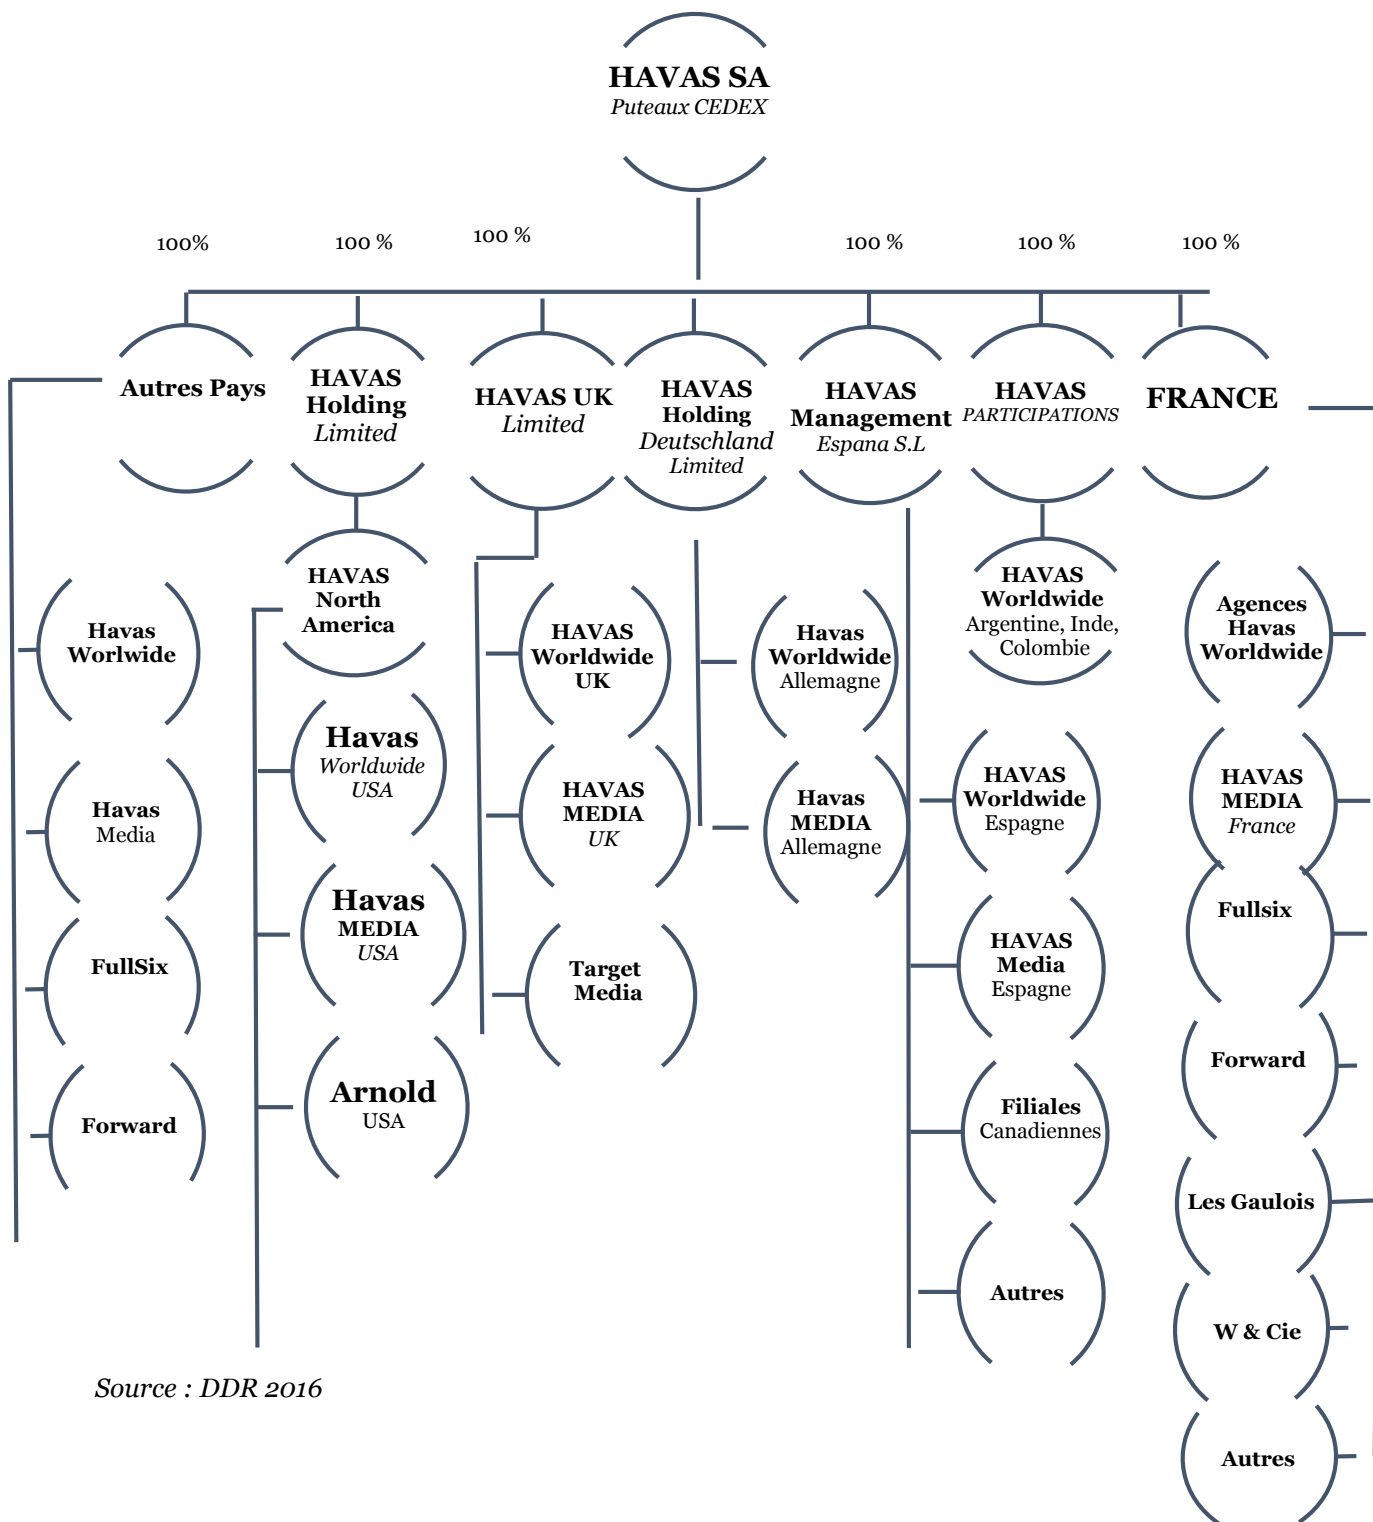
HAVAS SA
Puteaux CEDEX

100%
100 %
100 %
100 %
100 %
100 %

Autres Pays

HAVAS Holding Limited

HAVAS UK Limited

HAVAS Holding Deutschland Limited

HAVAS Management Espana S.L

HAVAS PARTICIPATIONS

FRANCE

Havas Worlwide

Havas Media

FullSix

Forward

HAVAS North America

Havas Worldwide USA

Havas MEDIA USA

Arnold USA

HAVAS Worldwide UK

HAVAS MEDIA UK

Target Media

Havas Worldwide Allemagne

Havas MEDIA Allemagne

HAVAS Worldwide Argentine, Inde, Colombie

HAVAS Worldwide Espagne

HAVAS Media Espagne

Filiales Canadiennes

Autres

Agences Havas Worldwide

HAVAS MEDIA France

Fullsix

Forward

Les Gaulois

W & Cie

Autres

Source : DDR 2016